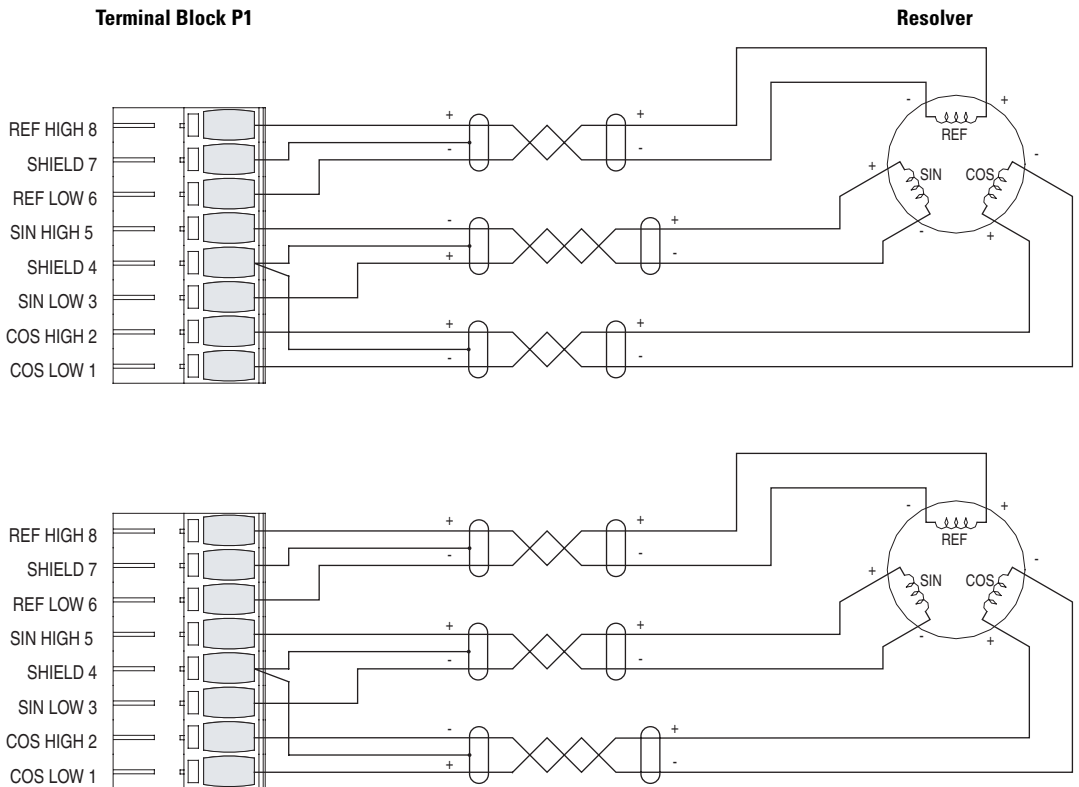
Terminal Block P1

Resolver

REF HIGH 8
SHIELD 7
REF LOW 6
SIN HIGH 5
SHIELD 4
SIN LOW 3
COS HIGH 2
COS LOW 1

+
-
+
-
-
+
+
-
+
-
+
-

-
+
REF
+
SIN
COS
-
-
+

REF HIGH 8
SHIELD 7
REF LOW 6
SIN HIGH 5
SHIELD 4
SIN LOW 3
COS HIGH 2
COS LOW 1

+
-
+
-
+
-
+
-
-
+
+
-

-
+
REF
+
SIN
COS
-
-
+